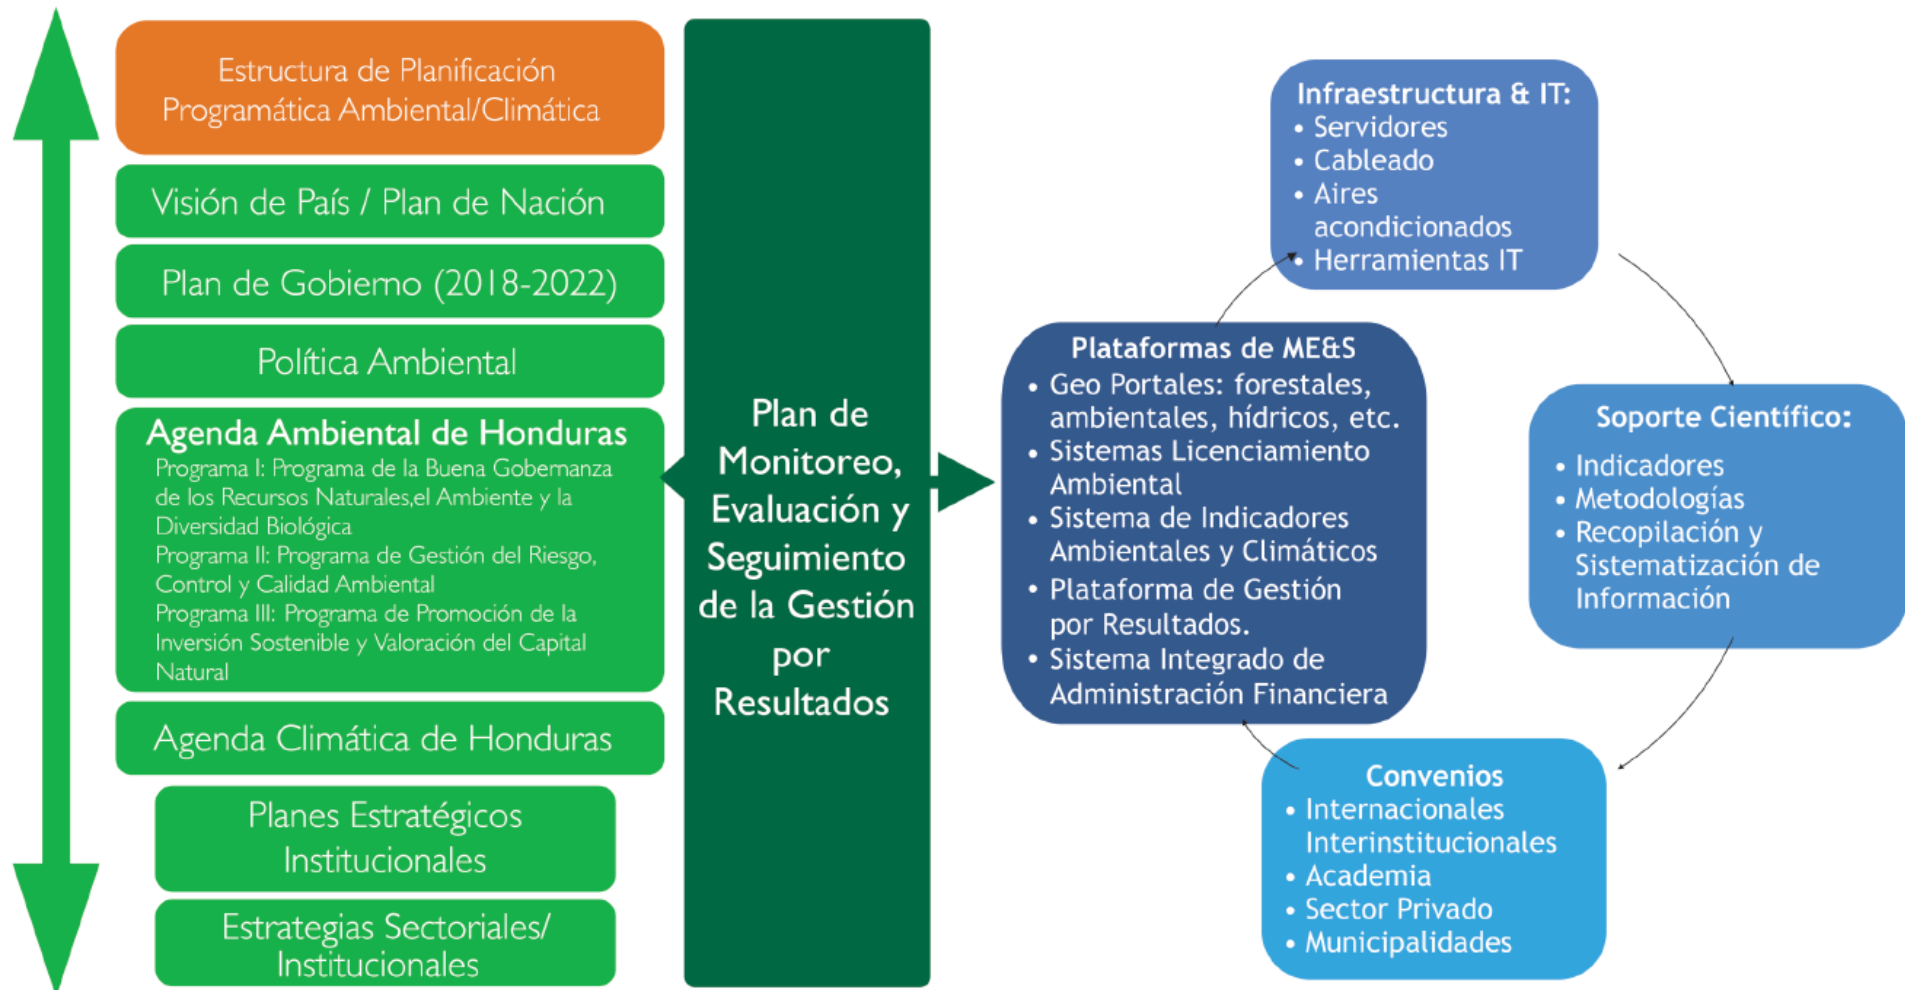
Estructura de Planificación Programática Ambiental/Climática

Visión de País / Plan de Nación

Plan de Gobierno (2018-2022)

Política Ambiental

Agenda Ambiental de Honduras
Programa I: Programa de la Buena Gobernanza de los Recursos Naturales,el Ambiente y la Diversidad Biológica
Programa II: Programa de Gestión del Riesgo, Control y Calidad Ambiental
Programa III: Programa de Promoción de la Inversión Sostenible y Valoración del Capital Natural

Agenda Climática de Honduras

Planes Estratégicos Institucionales

Estrategias Sectoriales/ Institucionales

Plan de Monitoreo, Evaluación y Seguimiento de la Gestión por Resultados

Infraestructura & IT:
• Servidores
• Cableado
• Aires acondicionados
• Herramientas IT

Plataformas de ME&S
• Geo Portales: forestales, ambientales, hídricos, etc.
• Sistemas Licenciamiento Ambiental
• Sistema de Indicadores Ambientales y Climáticos
• Plataforma de Gestión por Resultados.
• Sistema Integrado de Administración Financiera

Soporte Científico:
• Indicadores
• Metodologías
• Recopilación y Sistematización de Información

Convenios
• Internacionales Interinstitucionales
• Academia
• Sector Privado
• Municipalidades